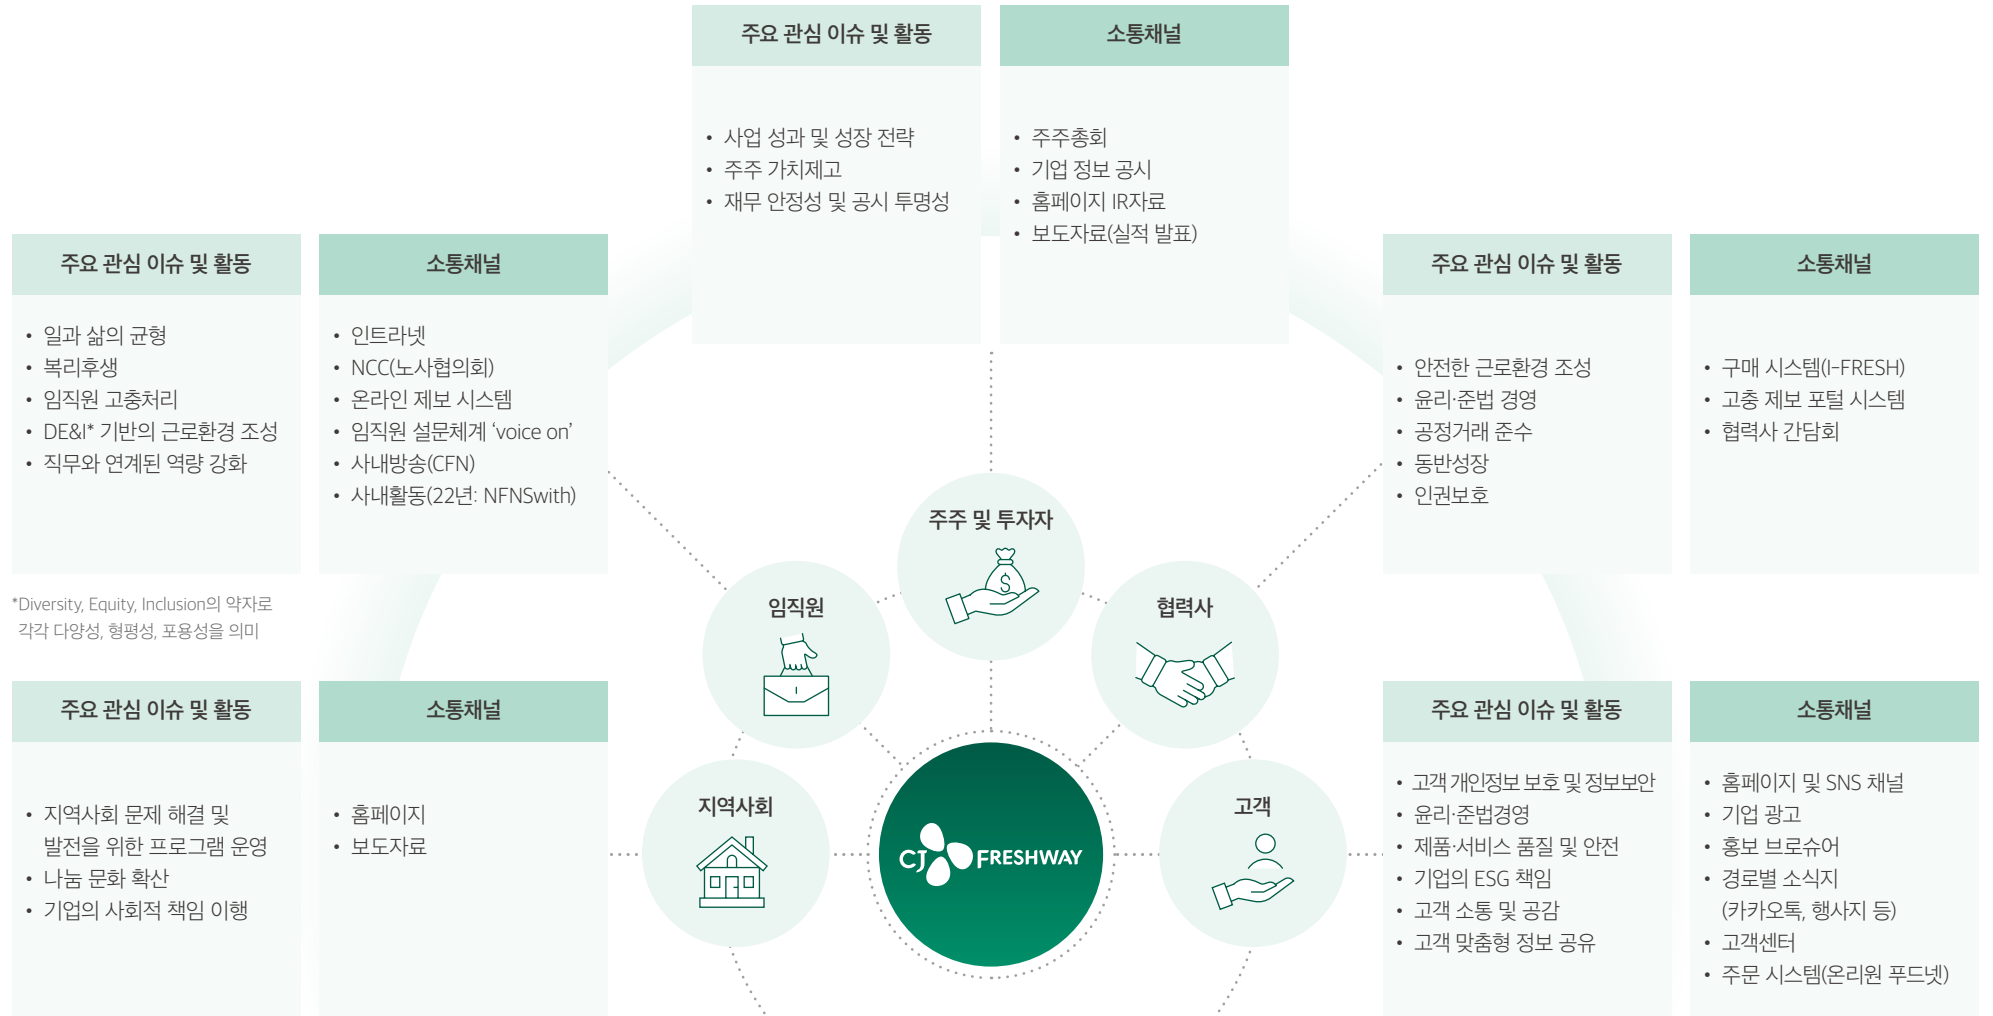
주요 관심 이슈 및 활동

• 사업 성과 및 성장 전략
• 주주 가치제고
• 재무 안정성 및 공시 투명성

소통채널

• 주주총회
• 기업 정보 공시
• 홈페이지 IR자료
• 보도자료(실적 발표)

주요 관심 이슈 및 활동

• 일과 삶의 균형
• 복리후생
• 임직원 고충처리
• DE&I* 기반의 근로환경 조성
• 직무와 연계된 역량 강화

소통채널

• 인트라넷
• NCC(노사협의회)
• 온라인 제보 시스템
• 임직원 설문체계 'voice on'
• 사내방송(CFN)
• 사내활동(22년: NFNSwith)

*Diversity, Equity, Inclusion의 약자로 각각 다양성, 형평성, 포용성을 의미

주요 관심 이슈 및 활동

• 안전한 근로환경 조성
• 윤리·준법 경영
• 공정거래 준수
• 동반성장
• 인권보호

소통채널

• 구매 시스템(I-FRESH)
• 고충 제보 포털 시스템
• 협력사 간담회

주주 및 투자자

임직원

협력사

지역사회

고객

CJ FRESHWAY

주요 관심 이슈 및 활동

• 지역사회 문제 해결 및 발전을 위한 프로그램 운영
• 나눔 문화 확산
• 기업의 사회적 책임 이행

소통채널

• 홈페이지
• 보도자료

주요 관심 이슈 및 활동

• 고객 개인정보 보호 및 정보보안
• 윤리·준법경영
• 제품·서비스 품질 및 안전
• 기업의 ESG 책임
• 고객 소통 및 공감
• 고객 맞춤형 정보 공유

소통채널

• 홈페이지 및 SNS 채널
• 기업 광고
• 홍보 브로슈어
• 경로별 소식지 (카카오톡, 행사지 등)
• 고객센터
• 주문 시스템(온리원 푸드넷)